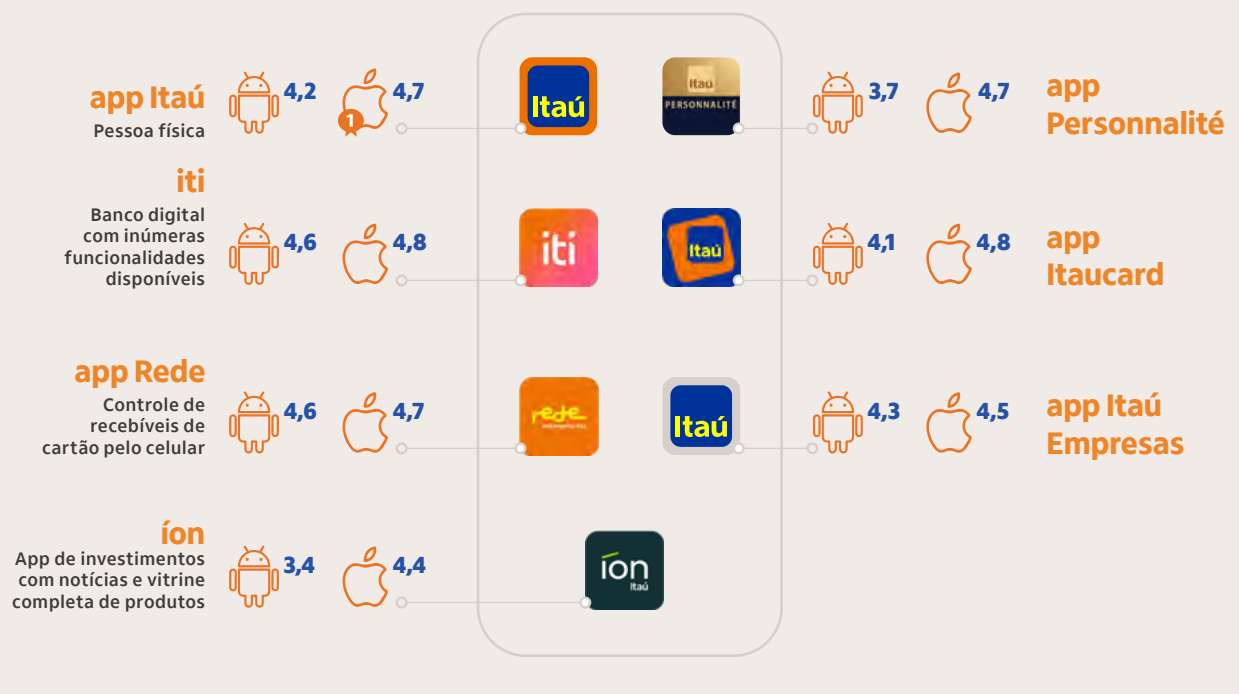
app Itaú
Pessoa física

4,2 4,7 1

Itaú

Itaú PERSONNALITÉ

3,7 4,7

app Personnalité

iti
Banco digital com inúmeras funcionalidades disponíveis

4,6 4,8

iti

Itaú

4,1 4,8

app Itaucard

app Rede
Controle de recebíveis de cartão pelo celular

4,6 4,7

rede

Itaú

4,3 4,5

app Itaú Empresas

íon
App de investimentos com notícias e vitrine completa de produtos

3,4 4,4

íon Itaú